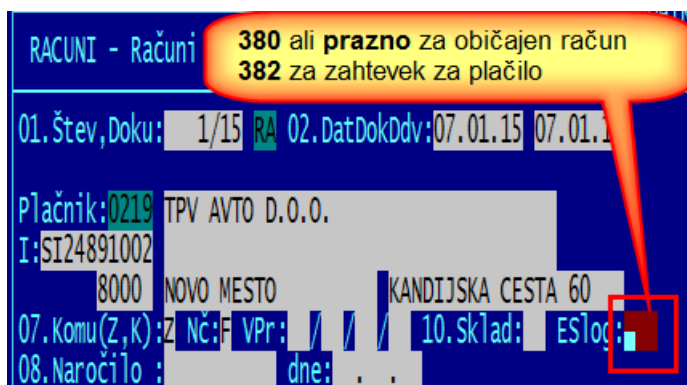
RACUNI - Računi

380 ali prazno za običajen račun
382 za zahtevek za plačilo

01.Štev,Doku: 1/15 RA 02.DatDokDdv:07.01.15 07.01.1

Plačnik:0219 TPV AVTO D.O.O.
I:SI24891002
8000 NOVO MESTO KANDIJSKA CESTA 60
07.Komu(Z,K):Z Nč:F VPr: / / / 10.Sklad: ESlog:
08.Naročilo : dne: . .